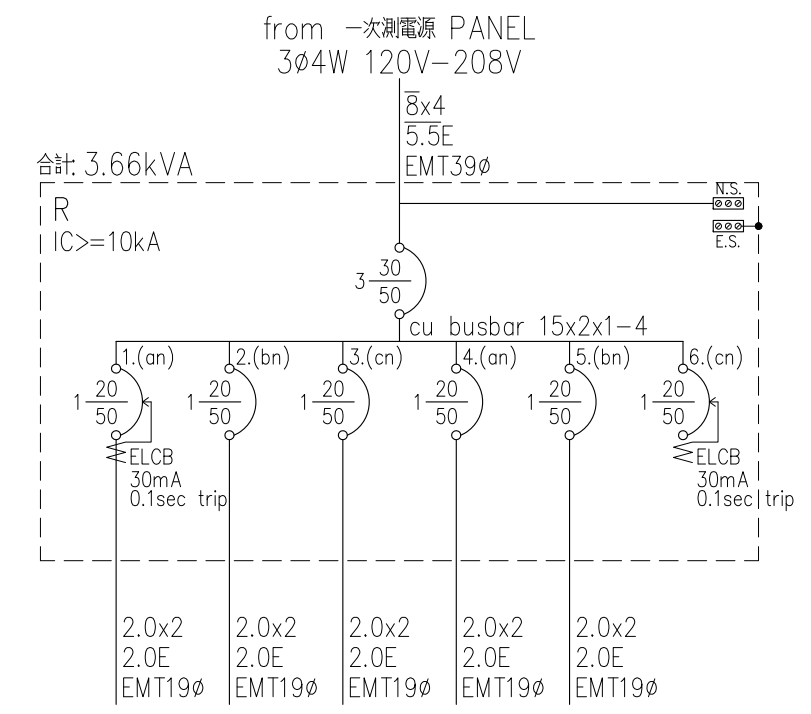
from 一次測電源 PANEL
3ø4W 120V-208V

$\overline{8}$x4
5.5E
EMT39ø

合計: 3.66kVA

R
IC>=10kA

N.S.
E.S.

$3\frac{30}{50}$

cu busbar 15x2x1-4

1.(an)
$1\frac{20}{50}$
ELCB
30mA
0.1sec trip

2.(bn)
$1\frac{20}{50}$

3.(cn)
$1\frac{20}{50}$

4.(an)
$1\frac{20}{50}$

5.(bn)
$1\frac{20}{50}$

6.(cn)
$1\frac{20}{50}$
ELCB
30mA
0.1sec trip

2.0x2
2.0E
EMT19ø

2.0x2
2.0E
EMT19ø

2.0x2
2.0E
EMT19ø

2.0x2
2.0E
EMT19ø

2.0x2
2.0E
EMT19ø